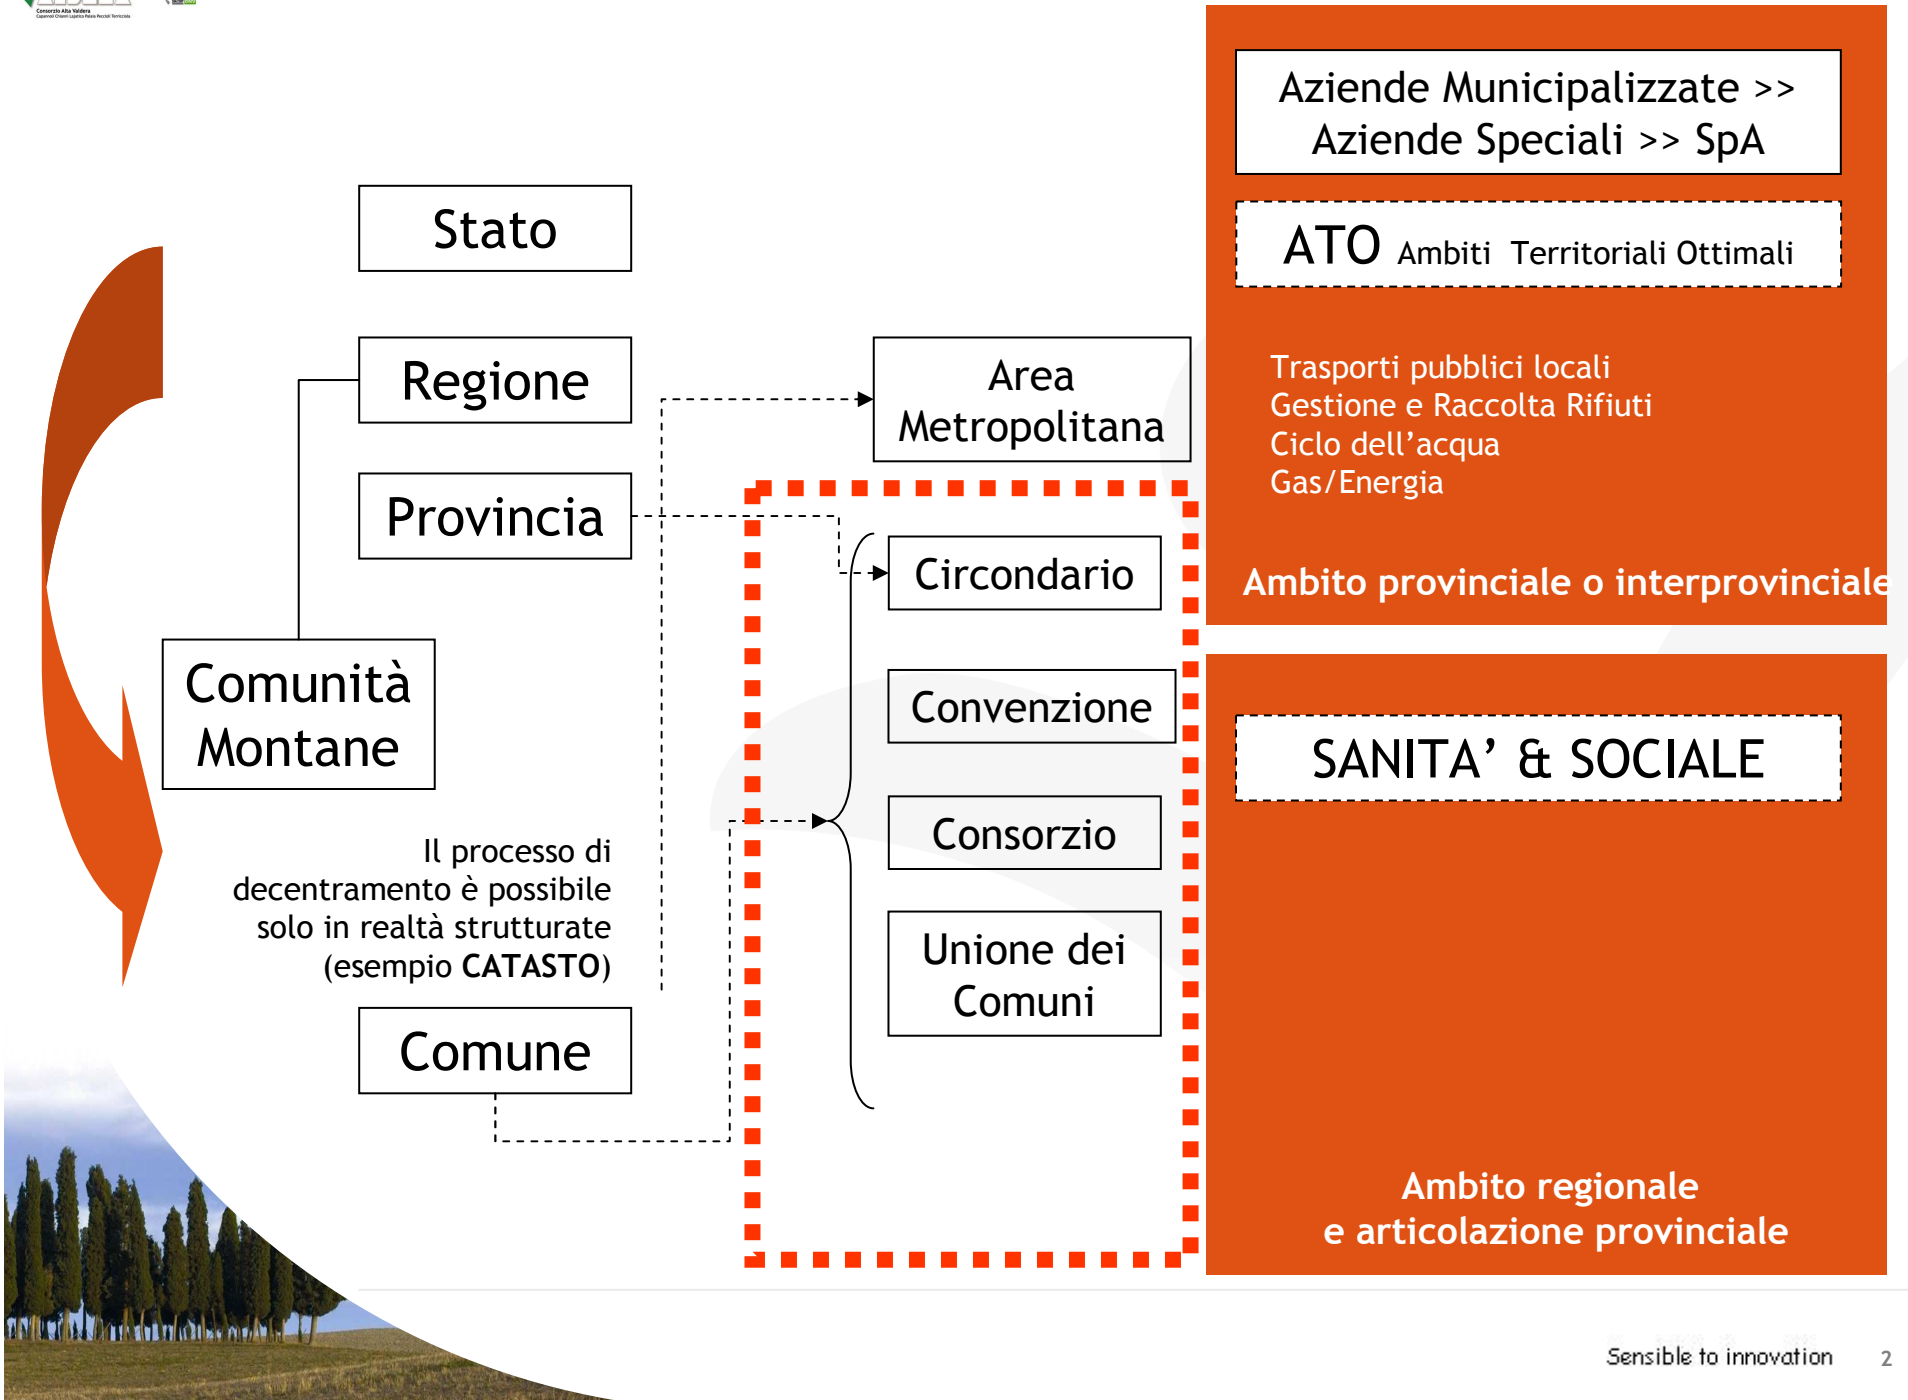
Stato

Regione

Provincia

Comunità Montane

Il processo di decentramento è possibile solo in realtà strutturate (esempio **CATASTO**)

Comune

Area Metropolitana

Circondario

Convenzione

Consorzio

Unione dei Comuni

Aziende Municipalizzate >> Aziende Speciali >> SpA

ATO Ambiti Territoriali Ottimali

Trasporti pubblici locali
Gestione e Raccolta Rifiuti
Ciclo dell’acqua
Gas/Energia

Ambito provinciale o interprovinciale

SANITA’ & SOCIALE

Ambito regionale
e articolazione provinciale

Sensible to innovation

2